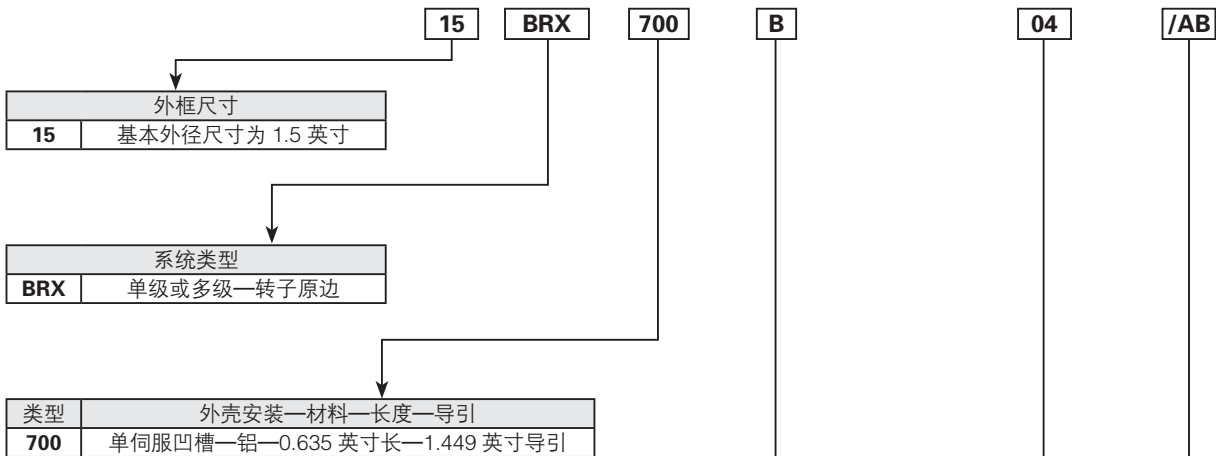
15 BRX 700 B 04 /AB

| 外框尺寸 | |
|---|---|
| **15** | 基本外径尺寸为 1.5 英寸 |

| 系统类型 | |
|---|---|
| **BRX** | 单级或多级—转子原边 |

| 类型 | 外壳安装—材料—长度—导引 |
|---|---|
| **700** | 单伺服凹槽—铝—0.635 英寸长—1.449 英寸导引 |